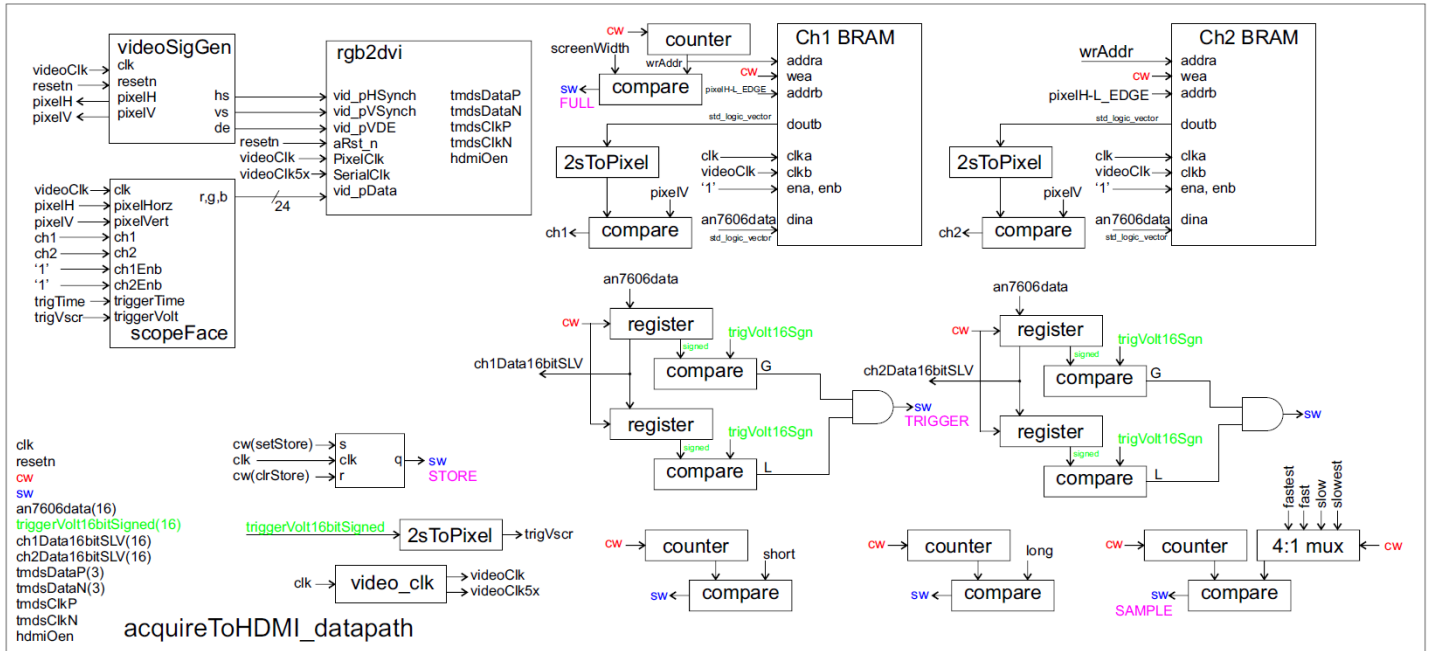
videoSigGen
videoClk
resetn
pixelH
pixelV
clk
resetn
pixelH
pixelV
hs
vs
de

rgb2dvi
vid_pHSynch
vid_pVSynch
vid_pVDE
aRst_n
PixelClk
SerialClk
vid_pData
tmdsDataP
tmdsDataN
tmdsClkP
tmdsClkN
hdmiOen
resetn
videoClk
videoClk5x

videoClk
pixelH
pixelV
ch1
ch2
'1'
'1'
trigTime
trigVscr
clk
pixelHorz
pixelVert
ch1
ch2
ch1Enb
ch2Enb
triggerTime
triggerVolt
scopeFace
r,g,b
24

cw
counter
screenWidth
wrAddr
compare
sw
FULL
Ch1 BRAM
addra
cw
wea
pixelH-L_EDGE
addrb
std_logic_vector
doutb
2sToPixel
clk
videoClk
'1'
clka
clkb
ena, enb
pixelV
an7606data
dina
ch1
compare
std_logic_vector

wrAddr
Ch2 BRAM
addra
cw
wea
pixelH-L_EDGE
addrb
std_logic_vector
doutb
2sToPixel
clk
videoClk
'1'
clka
clkb
ena, enb
pixelV
an7606data
dina
ch2
compare
std_logic_vector

an7606data
cw
register
signed
trigVolt16Sgn
ch1Data16bitSLV
compare
G
sw
TRIGGER
register
signed
trigVolt16Sgn
compare
L

an7606data
cw
register
signed
trigVolt16Sgn
ch2Data16bitSLV
compare
G
sw
register
signed
trigVolt16Sgn
compare
L

clk
resetn
cw
sw
an7606data(16)
triggerVolt16bitSigned(16)
ch1Data16bitSLV(16)
ch2Data16bitSLV(16)
tmdsDataP(3)
tmdsDataN(3)
tmdsClkP
tmdsClkN
hdmiOen

cw(setStore)
clk
cw(clrStore)
s
clk
r
q
sw
STORE

triggerVolt16bitSigned
2sToPixel
trigVscr

clk
video_clk
videoClk
videoClk5x

acquireToHDMI_datapath

cw
counter
short
sw
compare

cw
counter
long
sw
compare

fastest
fast
slow
slowest
cw
counter
4:1 mux
cw
sw
SAMPLE
compare